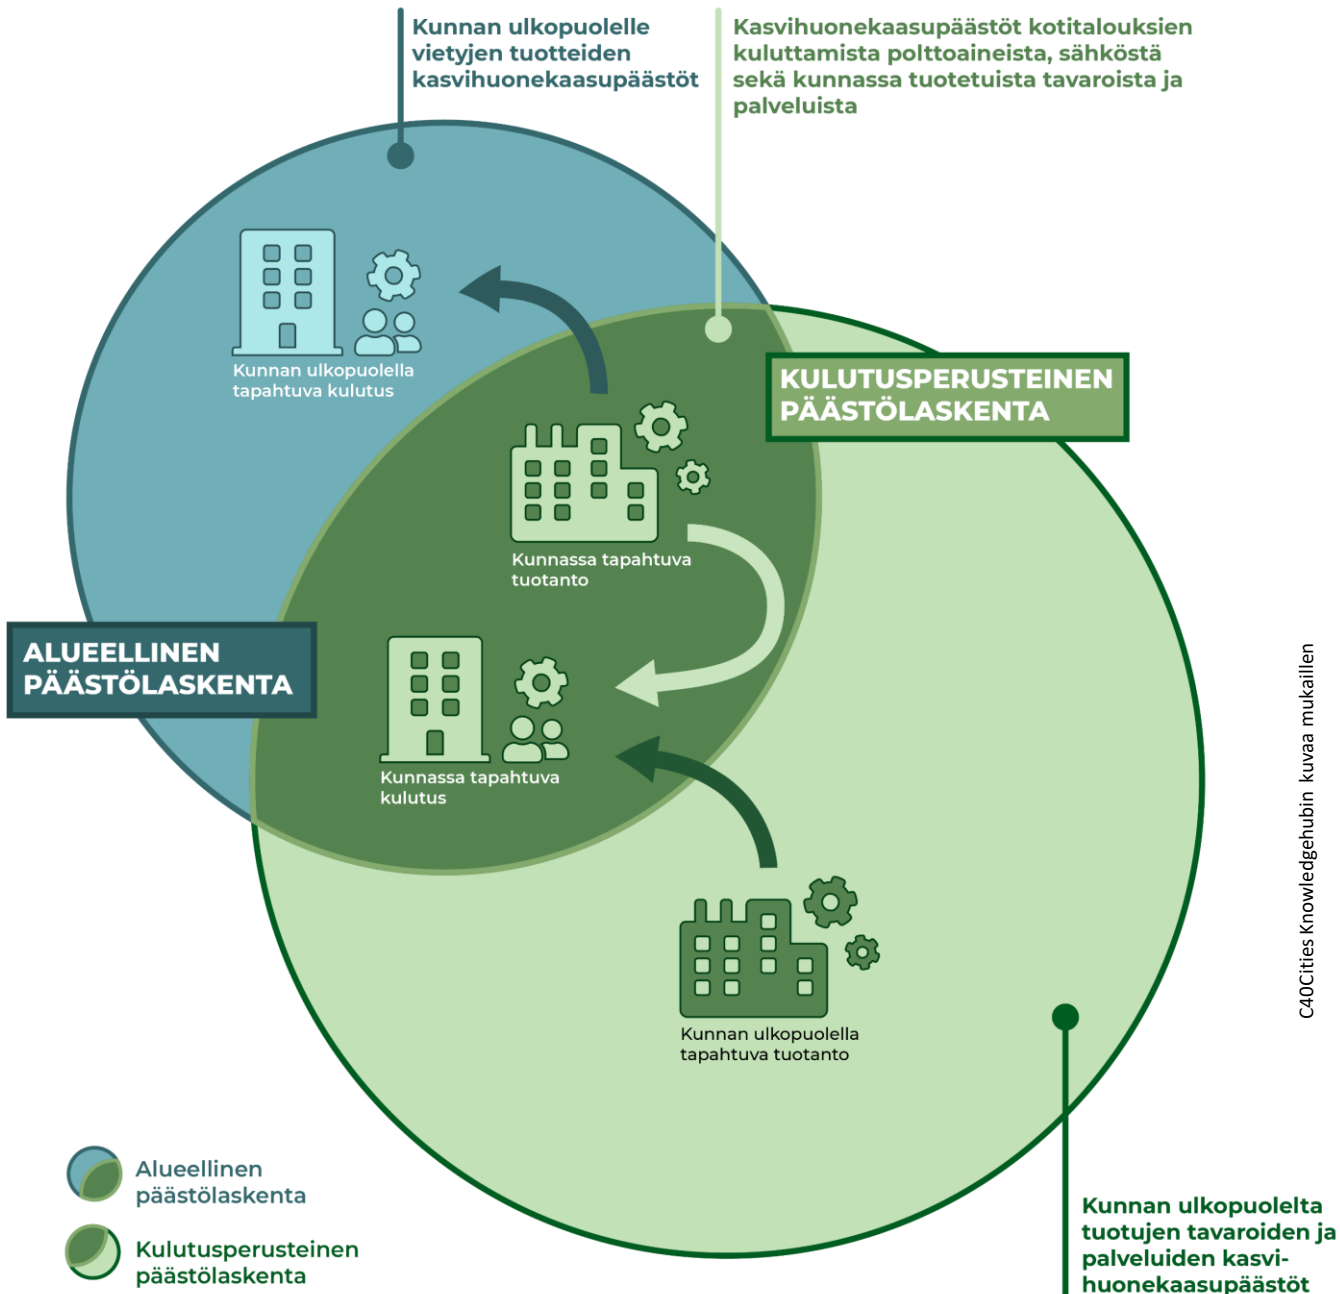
Kunnan ulkopuolelle vietyjen tuotteiden kasvihuonekaasupäästöt

Kasvihuonekaasupäästöt kotitalouksien kuluttamista polttoaineista, sähköstä sekä kunnassa tuotetuista tavaroista ja palveluista

Kunnan ulkopuolella tapahtuva kulutus

KULUTUSPERUSTEINEN PÄÄSTÖLASKENTA

Kunnassa tapahtuva tuotanto

ALUEELLINEN PÄÄSTÖLASKENTA

Kunnassa tapahtuva kulutus

Kunnan ulkopuolella tapahtuva tuotanto

C40Cities Knowledgehubin kuvaa mukaillen

Alueellinen päästölaskenta

Kulutusperusteinen päästölaskenta

Kunnan ulkopuolelta tuotujen tavaroiden ja palveluiden kasvihuonekaasupäästöt